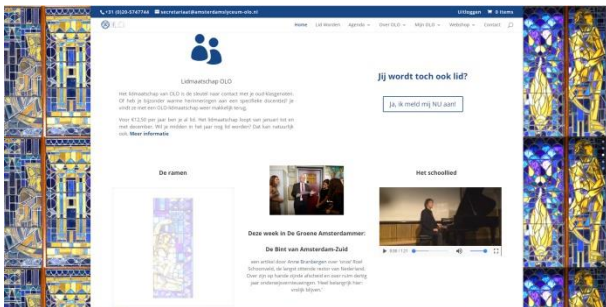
+31 (0)20-5747744 secretariaat@amsterdamslyceum-olo.nl
Uitloggen 0 items

OLO

Home Lid Worden Agenda Over OLO Mijn OLO Webshop Contact

Lidmaatschap OLO

Het lidmaatschap van OLO is de sleutel voor contact met je oud-klasgenoten. Of heb je bijzondere warme herinneringen aan een specifieke docent(e)? Je vindt ze met een OLO lidmaatschap makkelijk terug.

Voor €12,50 per jaar ben je al lid. Het lidmaatschap loopt van januari tot en met december. Wil je middden in het jaar nog lid worden? Dat kan natuurlijk ook. Meer informatie

Jij wordt toch ook lid?

Ja, ik meld mij NU aan!

De ramen

Deze week in De Groene Amsterdammer:

De Bint van Amsterdam-Zuid

een artikel door Anne Branbergen over 'onze' Roel Schoenaker, de langst zittende rector van Nederland. 'Door zijn op handen zijnde afscheid en over rum daling, paar onderwijsvernieuwingen. 'Heel belangrijk hier: ... blijven.'

Het schoolllied

0:00 / 1:27